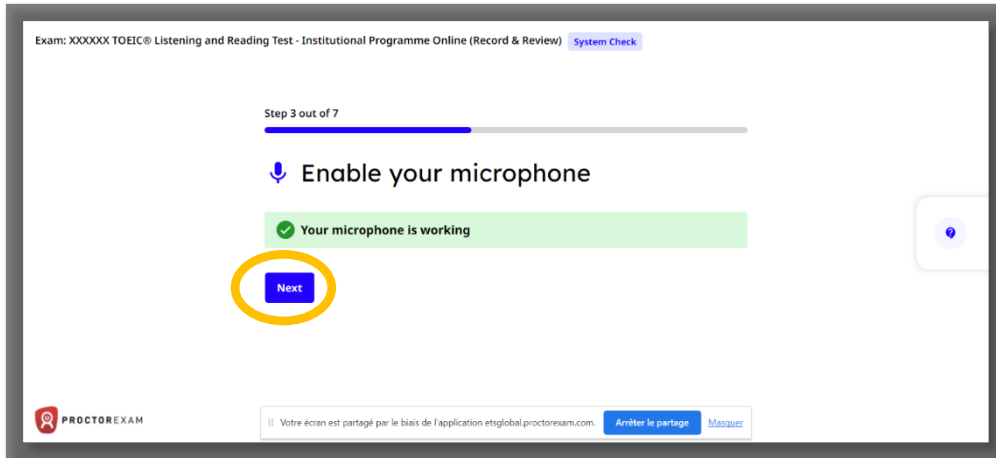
Exam: XXXXXX TOEIC® Listening and Reading Test - Institutional Programme Online (Record & Review) System Check

Step 3 out of 7

Enable your microphone

Your microphone is working

Next

?

PROCTOREXAM

Votre écran est partagé par le biais de l'application etsglobal.proctorexam.com. Arrêter le partage Masquer